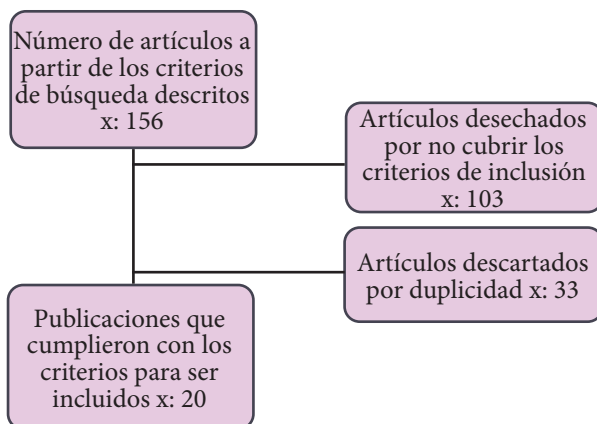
Número de artículos a partir de los criterios de búsqueda descritos x: 156

Artículos desechados por no cubrir los criterios de inclusión x: 103

Artículos descartados por duplicidad x: 33

Publicaciones que cumplieron con los criterios para ser incluidos x: 20